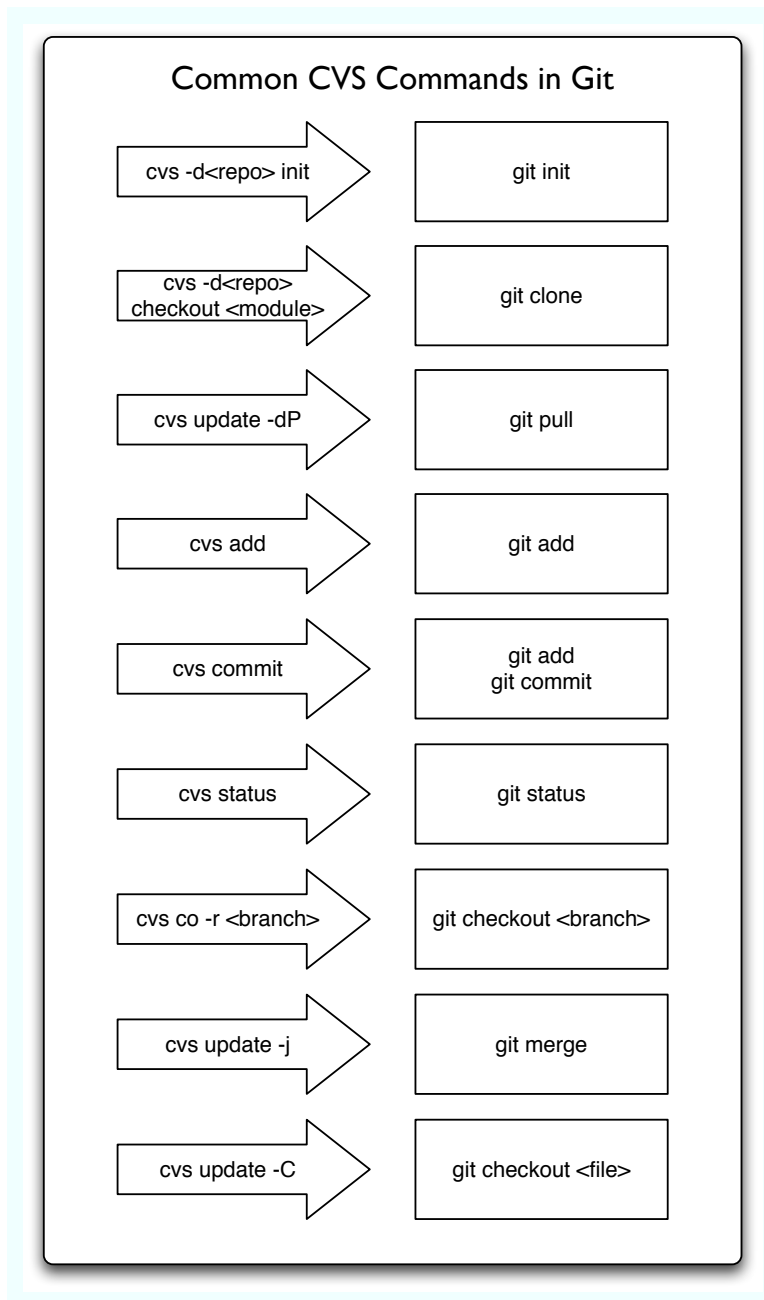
Common CVS Commands in Git

cvs -d<repo> init

git init

cvs -d<repo> checkout <module>

git clone

cvs update -dP

git pull

cvs add

git add

cvs commit

git add
git commit

cvs status

git status

cvs co -r <branch>

git checkout <branch>

cvs update -j

git merge

cvs update -C

git checkout <file>